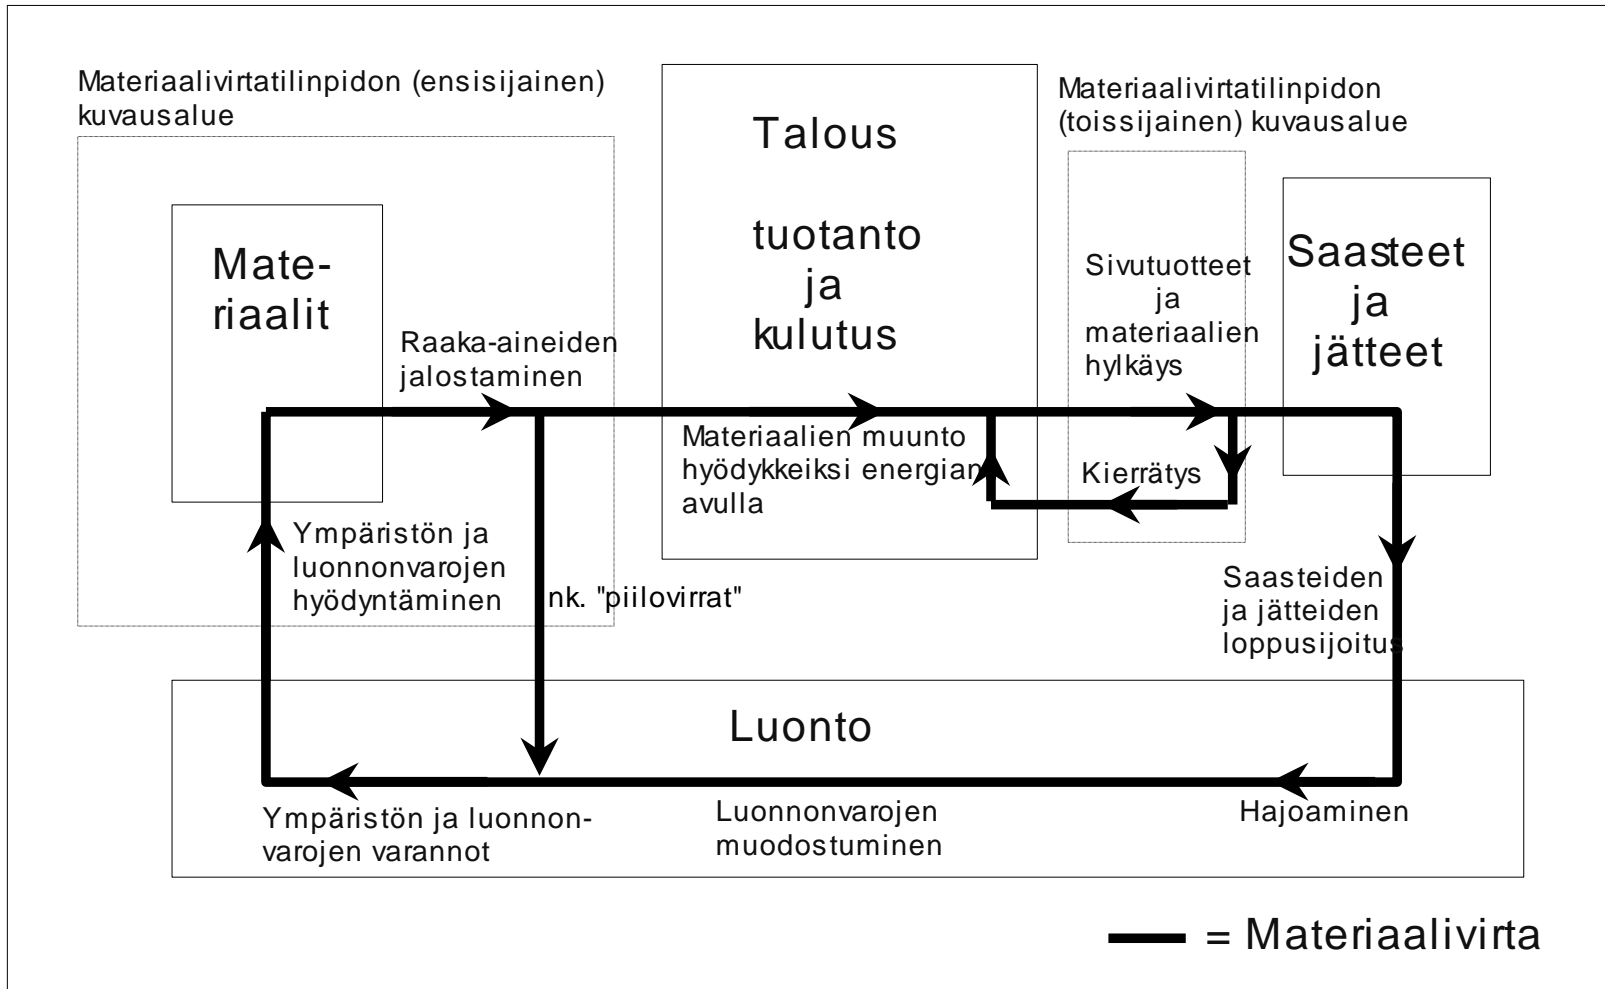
Materiaalivirtatilinpidon (ensisijainen) kuvausalue

Talous

tuotanto ja kulutus

Materiaalivirtatilinpidon (toissijainen) kuvausalue

Materiaalit

Sivutuotteet ja materiaalien hylkäys

Saasteet ja jätteet

Raaka-aineiden jalostaminen

Materiaalien muunto hyödykkeiksi energian avulla

Kierrätys

Ympäristön ja luonnonvarojen hyödyntäminen

nk. "piilovirrat"

Saasteiden ja jätteiden loppusijoitus

Luonto

Ympäristön ja luonnonvarojen varannot

Luonnonvarojen muodostuminen

Hajoaminen

= Materiaalivirta